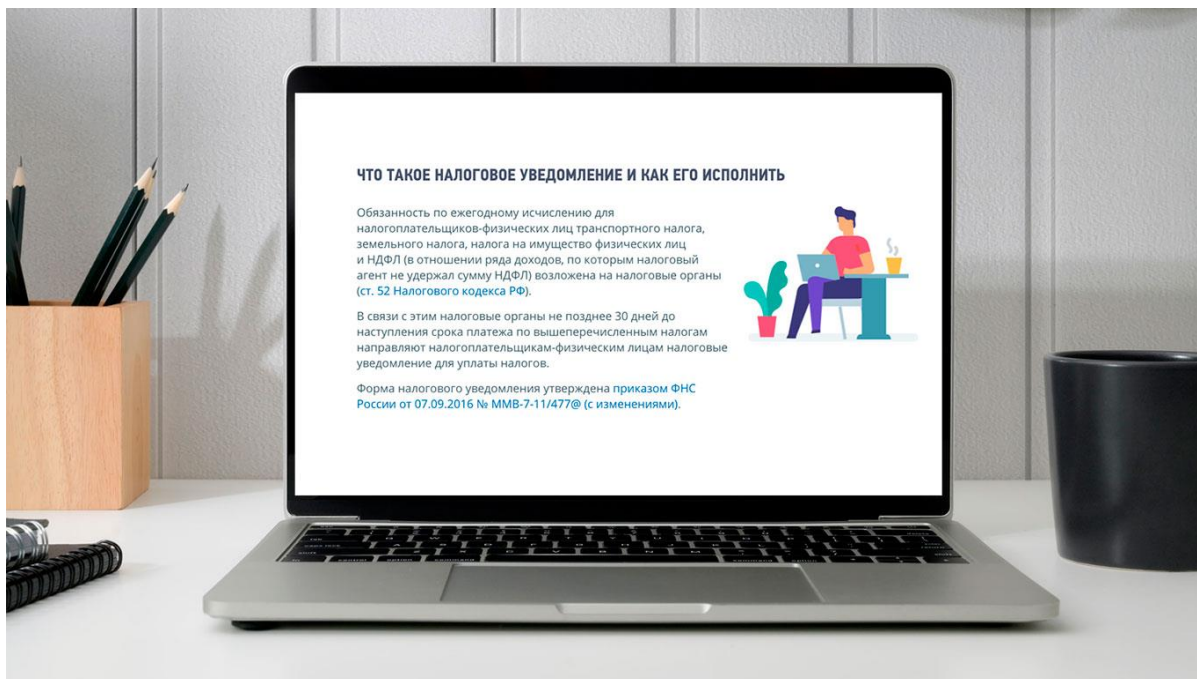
ЧТО ТАКОЕ НАЛОГОВОЕ УВЕДОМЛЕНИЕ И КАК ЕГО ИСПОЛНИТЬ

Обязанность по ежегодному исчислению для налогоплательщиков-физических лиц транспортного налога, земельного налога, налога на имущество физических лиц и НДФЛ (в отношении ряда доходов, по которым налоговый агент не удержал сумму НДФЛ) возложена на налоговые органы (ст. 52 Налогового кодекса РФ).

В связи с этим налоговые органы не позднее 30 дней до наступления срока платежа по вышеперечисленным налогам направляют налогоплательщикам-физическим лицам налоговые уведомление для уплаты налогов.

Форма налогового уведомления утверждена приказом ФНС России от 07.09.2016 № ММВ-7-11/477@ (с изменениями).